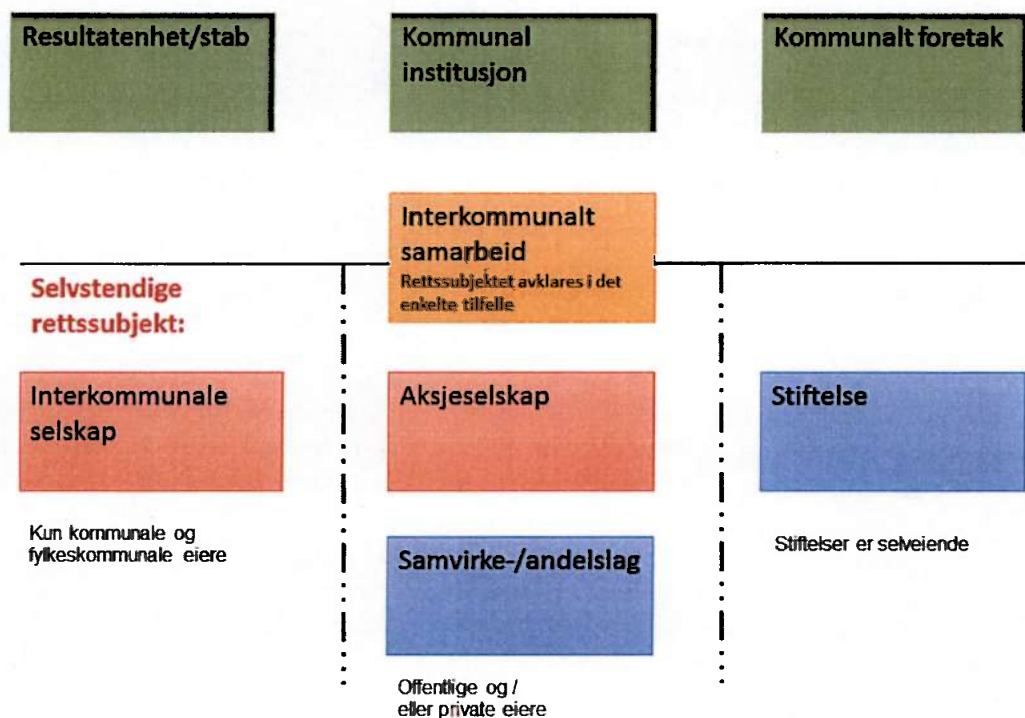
Resultatenhet/stab

Kommunal institusjon

Kommunalt foretak

Interkommunalt samarbeid
Rettssubjektet avklares i det enkelte tilfelle

Selvstendige rettssubjekt:

Interkommunale selskap

Kun kommunale og fylkeskommunale eiere

Aksjeselskap

Samvirke-/andelslag

Offentlige og / eller private eiere

Stiftelse

Stiftelser er selveiende